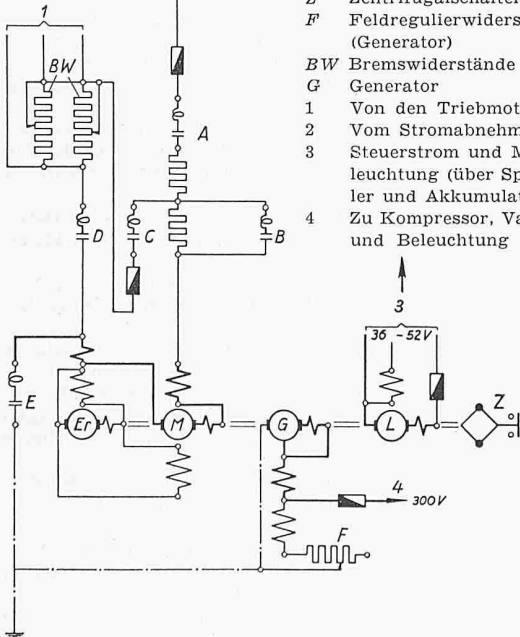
Z Zentrifugalschalter
F Feldregulierwiders
(Generator)
BW Bremswiderstände
G Generator
1 Von den Triebmot
2 Vom Stromabnehm
3 Steuerstrom und M
leuchtung (über Sp
ler und Akkumulat
4 Zu Kompressor, Va
und Beleuchtung

1
BW
A
D
C
B
3
36 - 52V
E
Er
M
G
L
Z
4
300V
F